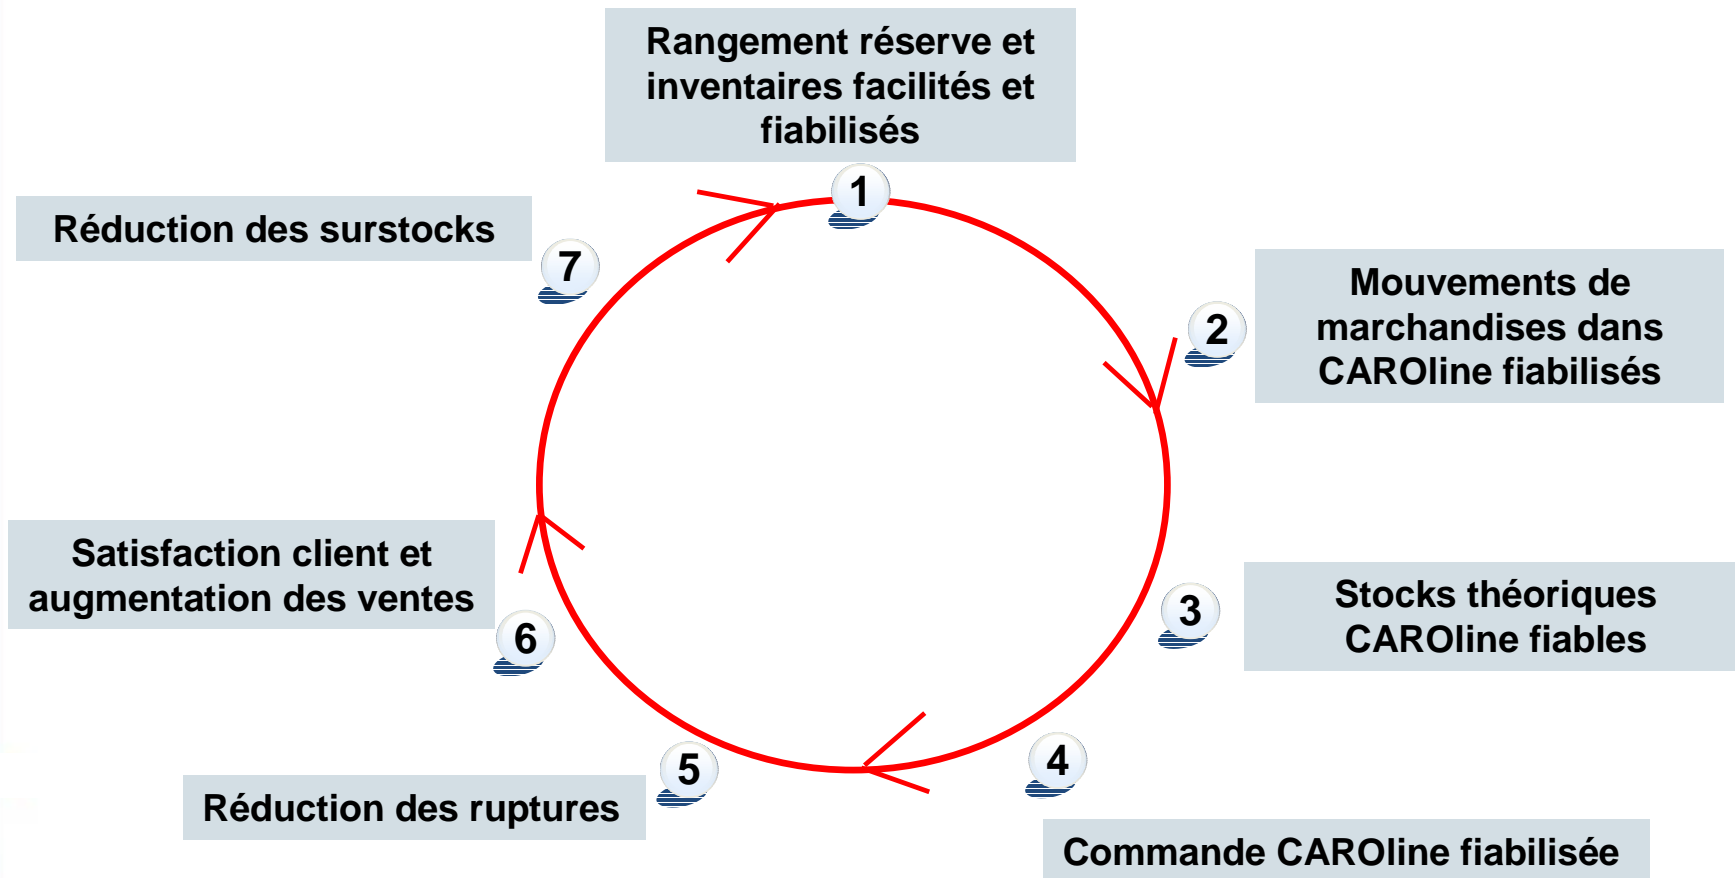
1
Rangement réserve et inventaires facilités et fiabilisés

2
Mouvements de marchandises dans CAROline fiabilisés

3
Stocks théoriques CAROline fiables

4
Commande CAROline fiabilisée

5
Réduction des ruptures

6
Satisfaction client et augmentation des ventes

7
Réduction des surstocks